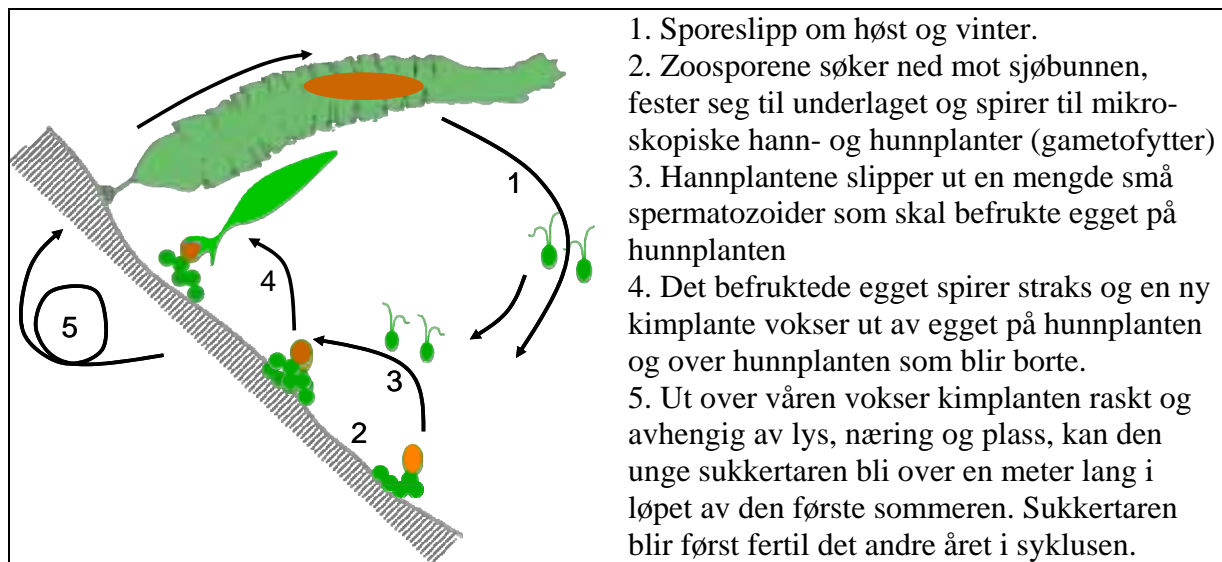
1
4
5
3
2

1. Sporeslipp om høst og vinter.
2. Zoosporene søker ned mot sjøbunnen, fester seg til underlaget og spirer til mikroskopiske hann- og hunnplanter (gametofytter)
3. Hannplantene slipper ut en mengde små spermatozoider som skal befrukte egget på hunnplanten
4. Det befruktede egget spirer straks og en ny kimplante vokser ut av egget på hunnplanten og over hunnplanten som blir borte.
5. Ut over våren vokser kimplanten raskt og avhengig av lys, næring og plass, kan den unge sukkertaren bli over en meter lang i løpet av den første sommeren. Sukkertaren blir først fertil det andre året i syklusen.